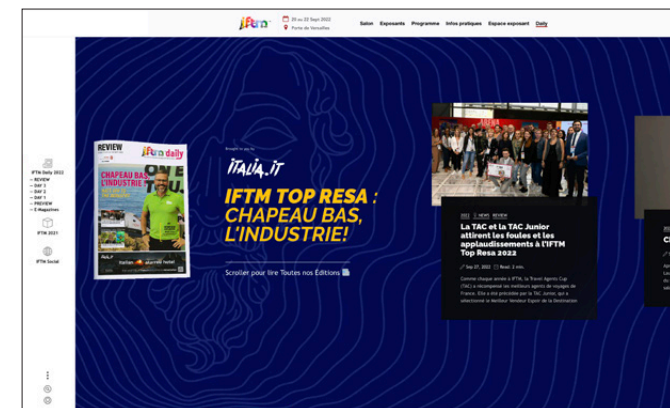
IFTM 20 au 22 Sept 2022
Porte de Versailles

Salon Exposants Programme Infos pratiques Espace exposant Daily

IFTM Daily 2022
— REVIEW
— DAY 3
— DAY 2
— DAY 1
— PREVIEW
— E-Magazines

IFTM 2021

IFTM Social

REVIEW
IFTM daily
CHAPEAU BAS L'INDUSTRIE

Brought to you by
ITALIA.IT

IFTM TOP RESA : CHAPEAU BAS, L'INDUSTRIE!

Scroller pour lire Toutes nos Éditions

2022 NEWS REVIEW

La TAC et la TAC Junior attirent les foules et les applaudissements à l'IFTM Top Resa 2022

Sep 27, 2022 Read: 3 min.

Comme chaque année à IFTM, la Travel Agents Cup (TAC) a récompensé les meilleurs agents de voyages de France. Elle a été précédée par la TAC Junior, qui a sélectionné le Meilleur Vendeur Expert de la Destination

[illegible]